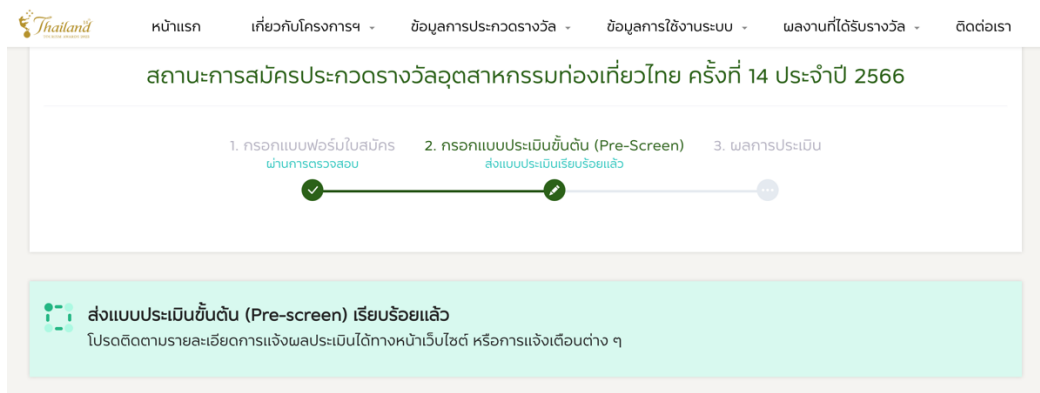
Thailand

หน้าแรก เกี่ยวกับโครงการฯ ข้อมูลการประกวดรางวัล ข้อมูลการใช้งานระบบ ผลงานที่ได้รับรางวัล ติดต่อเรา

สถานะการสมัครประกวดรางวัลอุตสาหกรรมท่องเที่ยวไทย ครั้งที่ 14 ประจำปี 2566

1. กรอกแบบฟอร์มใบสมัคร
ผ่านการตรวจสอบ

2. กรอกแบบประเมินขั้นต้น (Pre-Screen)
ส่งแบบประเมินเรียบร้อยแล้ว

3. ผลการประเมิน

ส่งแบบประเมินขั้นต้น (Pre-screen) เรียบร้อยแล้ว
โปรดติดตามรายละเอียดการแจ้งผลประเมินได้ทางหน้าเว็บไซต์ หรือการแจ้งเตือนต่าง ๆ